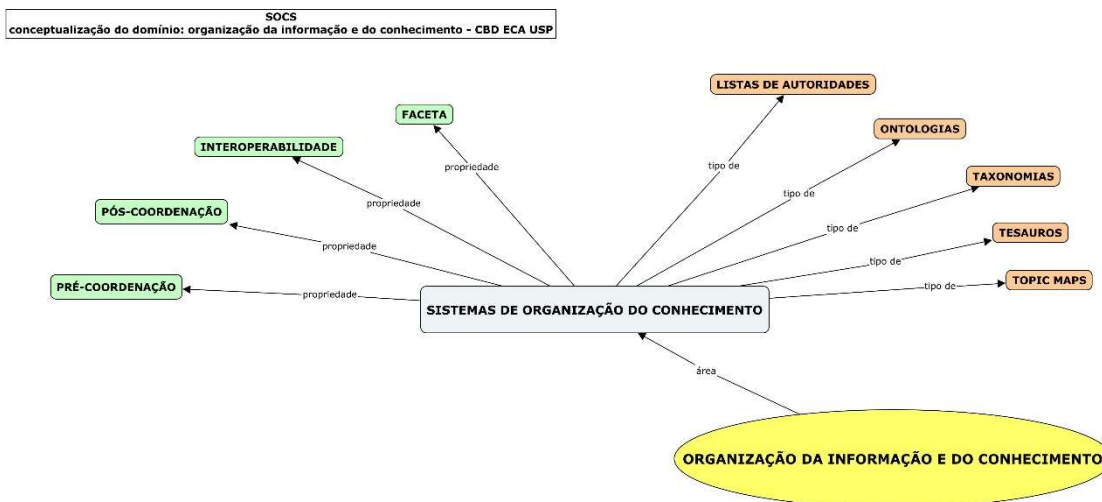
SOCS
conceptualização do domínio: organização da informação e do conhecimento - CBD ECA USP

LISTAS DE AUTORIDADES

FACETA

ONTOLOGIAS

INTEROPERABILIDADE

propriedade

tipo de

TAXONOMIAS

tipo de

propriedade

PÓS-COORDENAÇÃO

tipo de

TESAUROS

propriedade

tipo de

PRÉ-COORDENAÇÃO

propriedade

tipo de

TOPIC MAPS

SISTEMAS DE ORGANIZAÇÃO DO CONHECIMENTO

área

ORGANIZAÇÃO DA INFORMAÇÃO E DO CONHECIMENTO